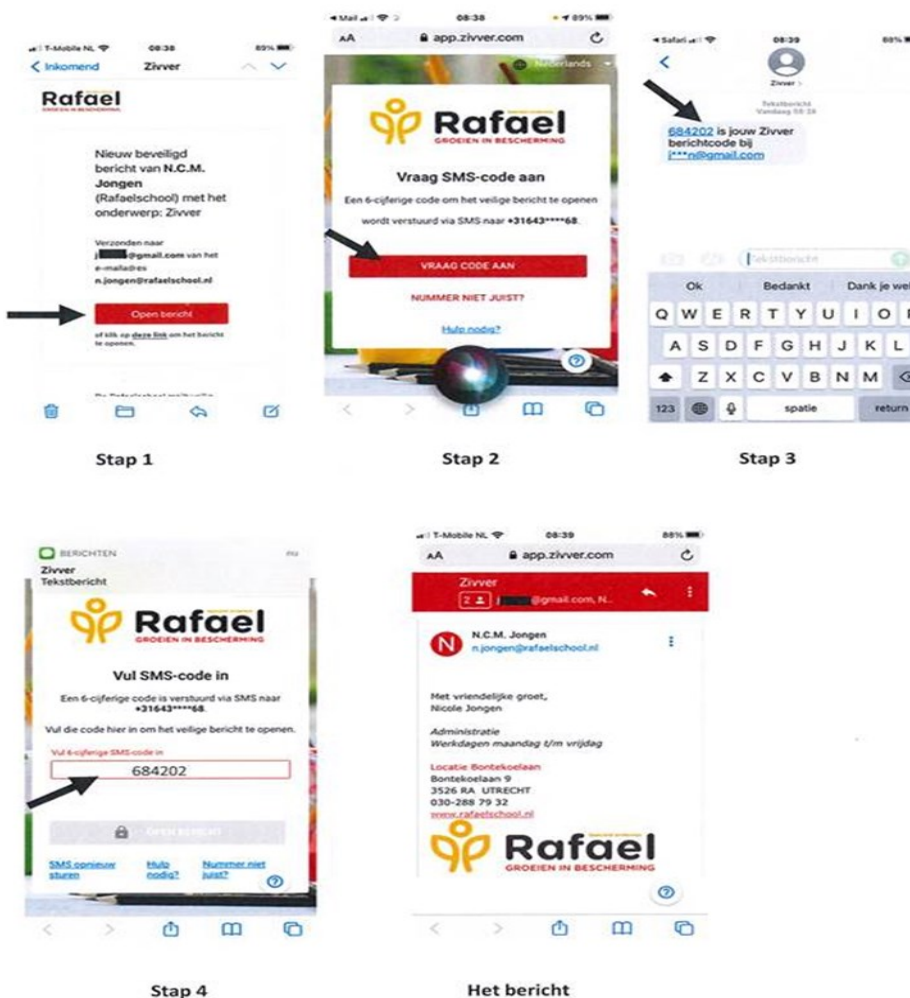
T-Mobile NL 08:38 89%
< Inkomend Zivver

Rafael
GROEIEN IN BESCHERMING

Nieuw beveiligd bericht van N.C.M. Jongen (Rafaelschool) met het onderwerp: Zivver

Verzonden naar
j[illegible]@gmail.com van het e-mailadres n.jongen@rafaelschool.nl

Open bericht

of klik op deze link om het bericht te openen.

Stap 1

Mail 08:38 89%
AA app.zivver.com
Nederlands

Rafael
GROEIEN IN BESCHERMING

Vraag SMS-code aan

Een 6-cijferige code om het veilige bericht te openen wordt verstuurd via SMS naar +31643****68.

VRAAG CODE AAN

NUMMER NIET JUIST?

Hulp nodig?

Stap 2

Safari 08:39
<
Zivver >
Tekstbericht
Vandaag 08:38

684202 is jouw Zivver berichtcode bij j***n@gmail.com

Tekstbericht

Ok Bedankt Dank je wel
Q W E R T Y U I O P
A S D F G H J K L
Z X C V B N M
123 spatie return

Stap 3

BERICHTEN nu
Zivver
Tekstbericht

Rafael
GROEIEN IN BESCHERMING

Vul SMS-code in

Een 6-cijferige code is verstuurd via SMS naar +31643****68.

Vul die code hier in om het veilige bericht te openen.

Vul 6-cijferige SMS-code in
684202

OPEN BERICHT

SMS opnieuw sturen Hulp nodig? Nummer niet juist?

Stap 4

T-Mobile NL 08:39 88%
AA app.zivver.com
Zivver
2 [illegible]@gmail.com, N..

N.C.M. Jongen
n.jongen@rafaelschool.nl

Met vriendelijke groet,
Nicole Jongen

Administratie
Werkdagen maandag t/m vrijdag

Locatie Bontekoelaan
Bontekoelaan 9
3526 RA UTRECHT
030-288 79 32
www.rafaelschool.nl

Rafael
GROEIEN IN BESCHERMING

Het bericht